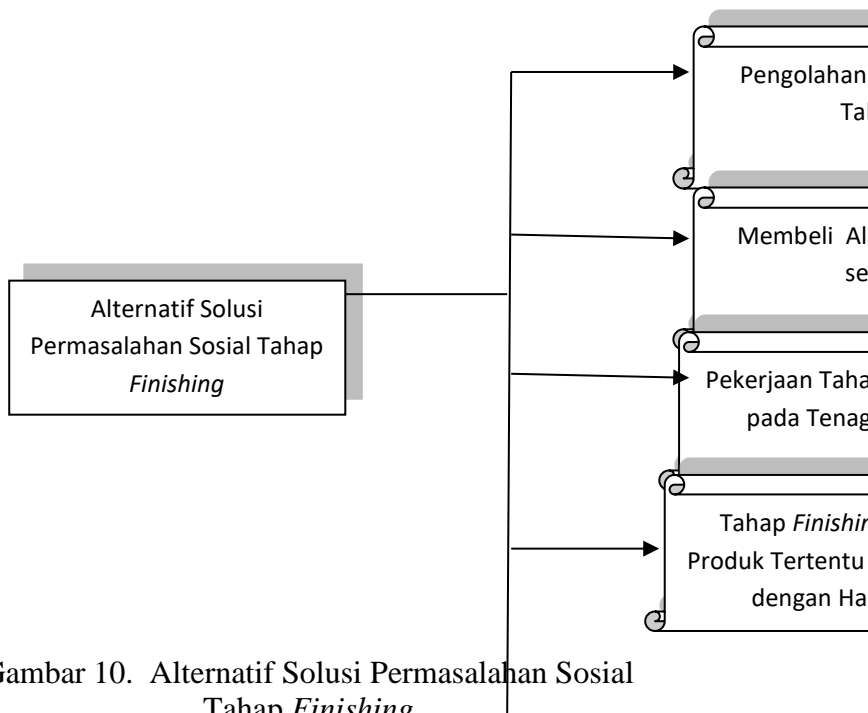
Alternatif Solusi Permasalahan Sosial Tahap *Finishing*

Pengolahan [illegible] Ta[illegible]

Membeli Al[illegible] se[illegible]

Pekerjaan Taha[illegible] pada Tenag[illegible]

Tahap *Finishin*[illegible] Produk Tertentu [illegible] dengan Ha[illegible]

Gambar 10. Alternatif Solusi Permasalahan Sosial Tahap *Finishing*